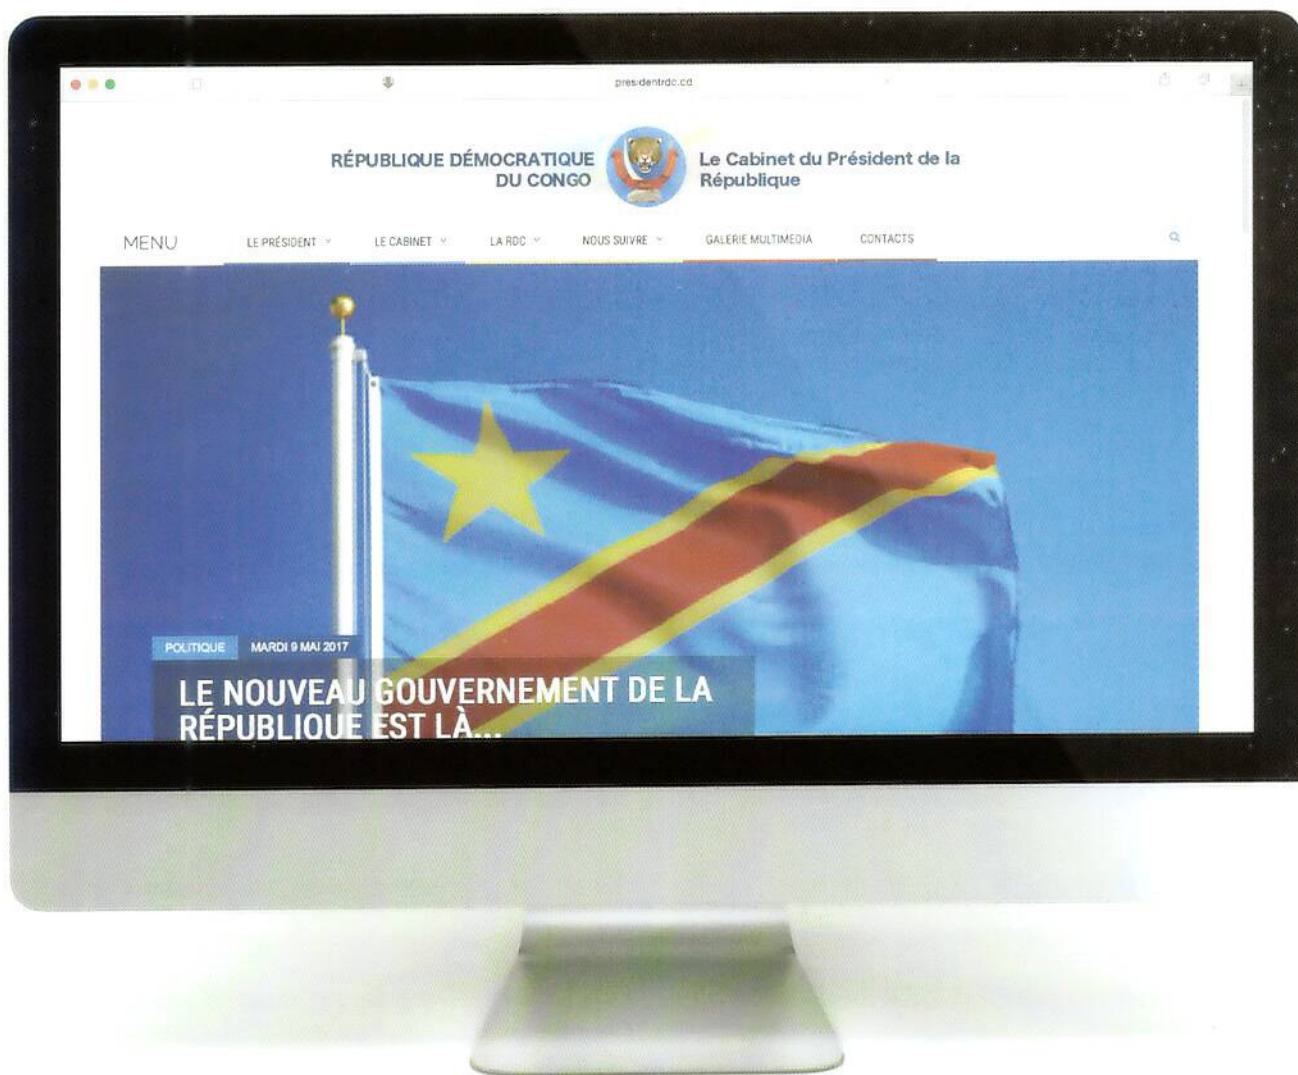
presidentrdc.cd

RÉPUBLIQUE DÉMOCRATIQUE DU CONGO

Le Cabinet du Président de la République

MENU

LE PRÉSIDENT

LE CABINET

LA RDC

NOUS SUIVRE

GALERIE MULTIMEDIA

CONTACTS

POLITIQUE

MARDI 9 MAI 2017

LE NOUVEAU GOUVERNEMENT DE LA RÉPUBLIQUE EST LÀ...